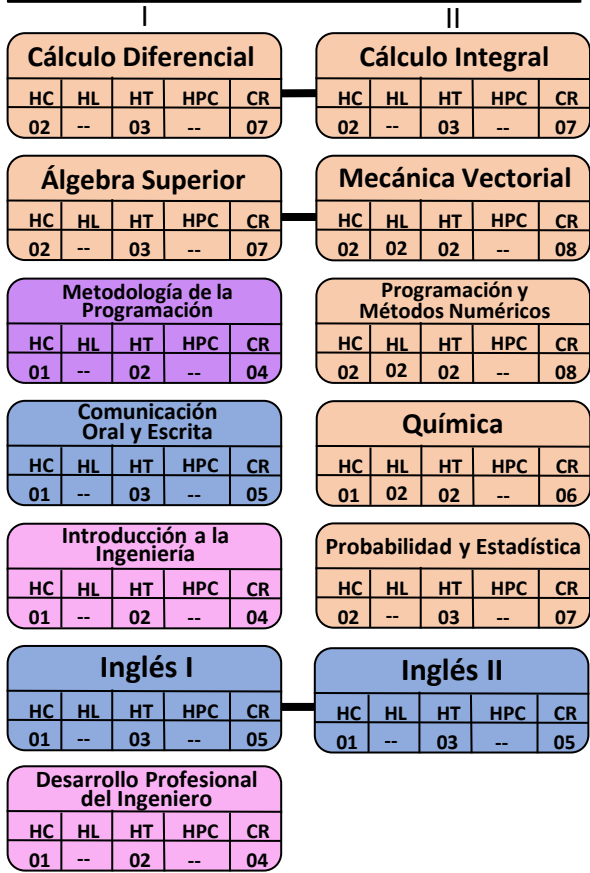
I

II

Cálculo Diferencial

| HC | HL | HT | HPC | CR |
|---|---|---|---|---|
| 02 | -- | 03 | -- | 07 |

Cálculo Integral

| HC | HL | HT | HPC | CR |
|---|---|---|---|---|
| 02 | -- | 03 | -- | 07 |

Álgebra Superior

| HC | HL | HT | HPC | CR |
|---|---|---|---|---|
| 02 | -- | 03 | -- | 07 |

Mecánica Vectorial

| HC | HL | HT | HPC | CR |
|---|---|---|---|---|
| 02 | 02 | 02 | -- | 08 |

Metodología de la Programación

| HC | HL | HT | HPC | CR |
|---|---|---|---|---|
| 01 | -- | 02 | -- | 04 |

Programación y Métodos Numéricos

| HC | HL | HT | HPC | CR |
|---|---|---|---|---|
| 02 | 02 | 02 | -- | 08 |

Comunicación Oral y Escrita

| HC | HL | HT | HPC | CR |
|---|---|---|---|---|
| 01 | -- | 03 | -- | 05 |

Química

| HC | HL | HT | HPC | CR |
|---|---|---|---|---|
| 01 | 02 | 02 | -- | 06 |

Introducción a la Ingeniería

| HC | HL | HT | HPC | CR |
|---|---|---|---|---|
| 01 | -- | 02 | -- | 04 |

Probabilidad y Estadística

| HC | HL | HT | HPC | CR |
|---|---|---|---|---|
| 02 | -- | 03 | -- | 07 |

Inglés I

| HC | HL | HT | HPC | CR |
|---|---|---|---|---|
| 01 | -- | 03 | -- | 05 |

Inglés II

| HC | HL | HT | HPC | CR |
|---|---|---|---|---|
| 01 | -- | 03 | -- | 05 |

Desarrollo Profesional del Ingeniero

| HC | HL | HT | HPC | CR |
|---|---|---|---|---|
| 01 | -- | 02 | -- | 04 |